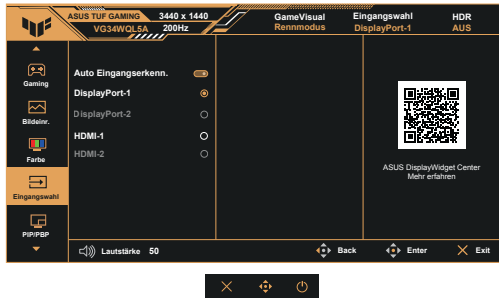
ASUS TUF GAMING 3440 x 1440
VG34WQL5A 200Hz

GameVisual
Rennmodus

Eingangswahl
DisplayPort-1

HDR
AUS

Gaming

Bildeinr.

Farbe

Eingangswahl

PIP/PBP

Auto Eingangserkenn.

DisplayPort-1

DisplayPort-2

HDMI-1

HDMI-2

ASUS DisplayWidget Center
Mehr erfahren

Lautstärke 50

Back

Enter

Exit